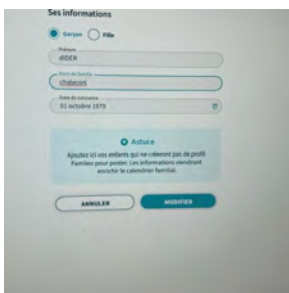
Ses informations

Garçon Fille

Prénom
didier

Nom de famille
chalecon

Date de naissance
01 octobre 1979

Astuce

Ajoutez ici vos enfants qui ne créeront pas de profil Famileo pour poster. Les informations viendront enrichir le calendrier familial.

ANNULER

MODIFIER